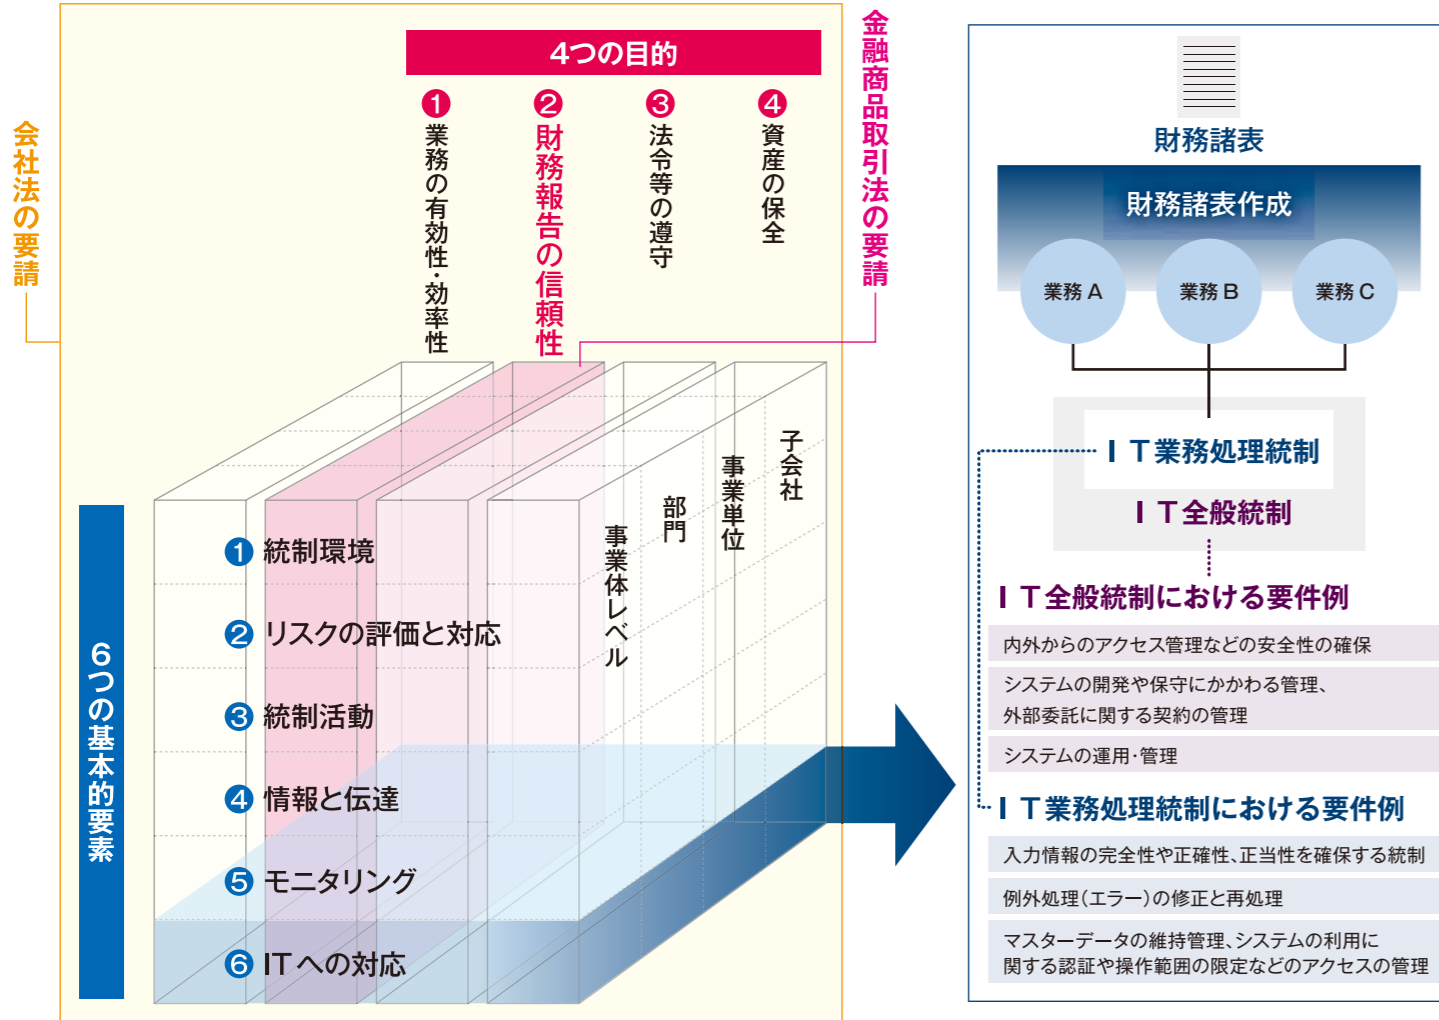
会社法の要請

4つの目的

1 業務の有効性・効率性
2 財務報告の信頼性
3 法令等の遵守
4 資産の保全

金融商品取引法の要請

6つの基本的要素

1 統制環境
2 リスクの評価と対応
3 統制活動
4 情報と伝達
5 モニタリング
6 ITへの対応

事業体レベル
部門
事業単位
子会社

財務諸表

財務諸表作成

業務 A
業務 B
業務 C

ＩＴ業務処理統制
ＩＴ全般統制

ＩＴ全般統制における要件例

内外からのアクセス管理などの安全性の確保

システムの開発や保守にかかわる管理、外部委託に関する契約の管理

システムの運用・管理

ＩＴ業務処理統制における要件例

入力情報の完全性や正確性、正当性を確保する統制

例外処理（エラー）の修正と再処理

マスターデータの維持管理、システムの利用に関する認証や操作範囲の限定などのアクセスの管理